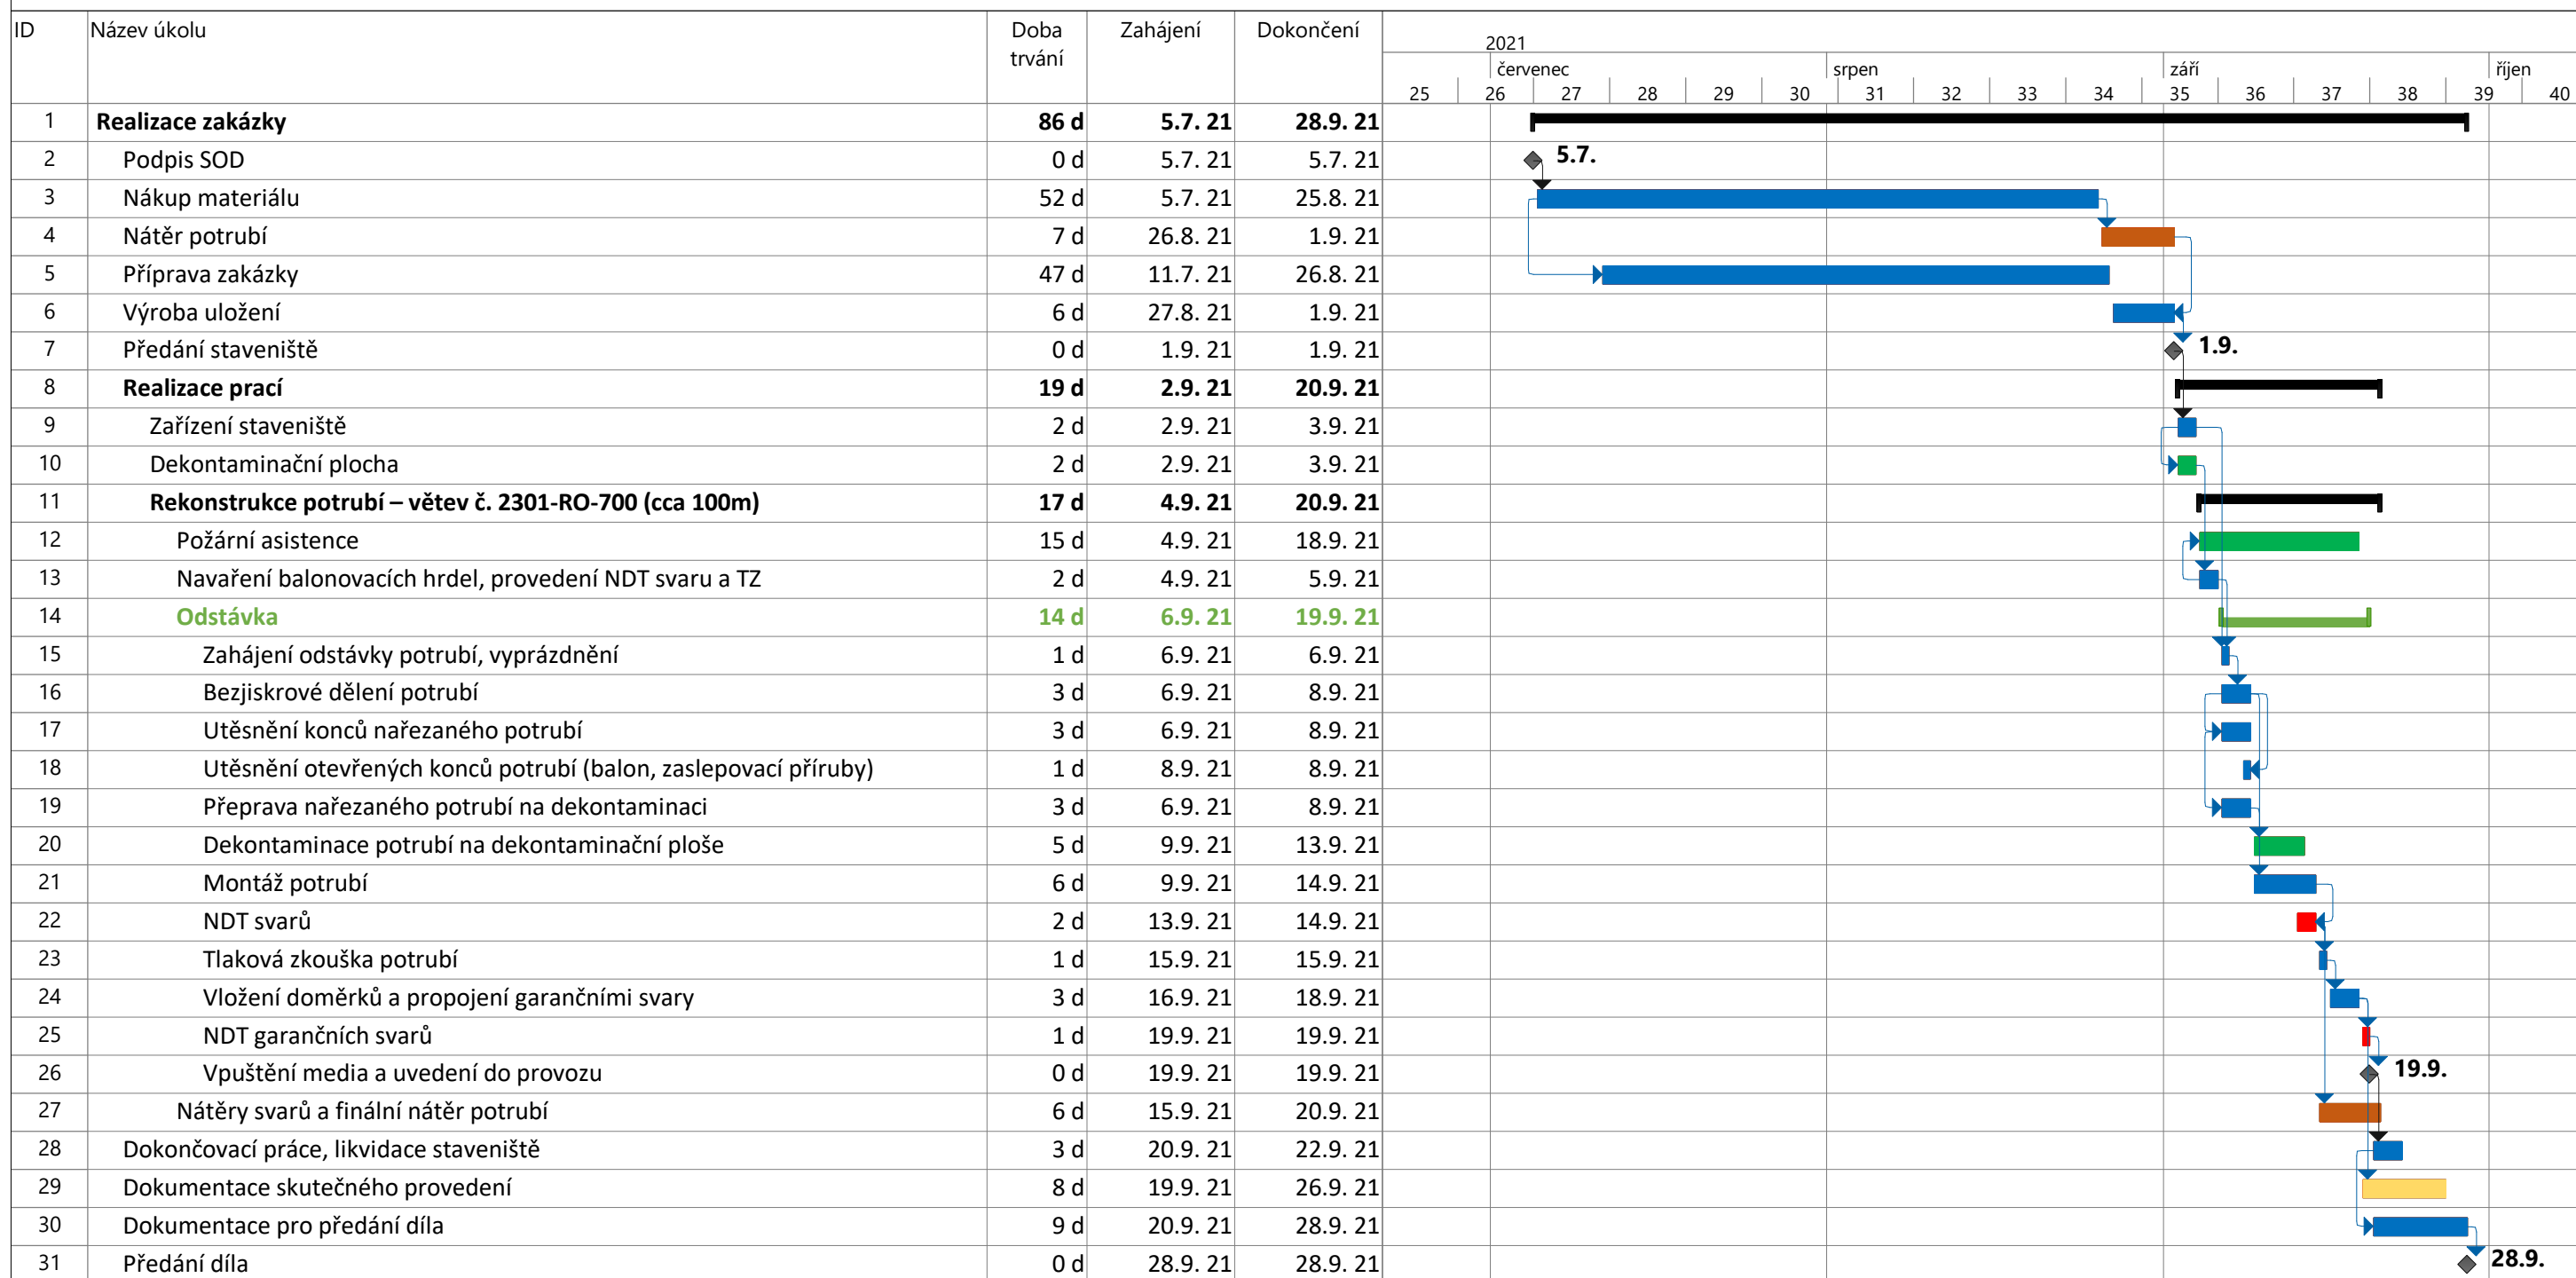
| ID | Název úkolu | Doba trvání | Zahájení | Dokončení |
|---|---|---|---|---|
| 1 | Realizace zakázky | 86 d | 5.7. 21 | 28.9. 21 |
| 2 | Podpis SOD | 0 d | 5.7. 21 | 5.7. 21 |
| 3 | Nákup materiálu | 52 d | 5.7. 21 | 25.8. 21 |
| 4 | Nátěr potrubí | 7 d | 26.8. 21 | 1.9. 21 |
| 5 | Příprava zakázky | 47 d | 11.7. 21 | 26.8. 21 |
| 6 | Výroba uložení | 6 d | 27.8. 21 | 1.9. 21 |
| 7 | Předání staveniště | 0 d | 1.9. 21 | 1.9. 21 |
| 8 | Realizace prací | 19 d | 2.9. 21 | 20.9. 21 |
| 9 | Zařízení staveniště | 2 d | 2.9. 21 | 3.9. 21 |
| 10 | Dekontaminační plocha | 2 d | 2.9. 21 | 3.9. 21 |
| 11 | Rekonstrukce potrubí – větev č. 2301-RO-700 (cca 100m) | 17 d | 4.9. 21 | 20.9. 21 |
| 12 | Požární asistence | 15 d | 4.9. 21 | 18.9. 21 |
| 13 | Navaření balonovacích hrdel, provedení NDT svaru a TZ | 2 d | 4.9. 21 | 5.9. 21 |
| 14 | Odstávka | 14 d | 6.9. 21 | 19.9. 21 |
| 15 | Zahájení odstávky potrubí, vyprázdnění | 1 d | 6.9. 21 | 6.9. 21 |
| 16 | Bezjiskrové dělení potrubí | 3 d | 6.9. 21 | 8.9. 21 |
| 17 | Utěsnění konců nařezaného potrubí | 3 d | 6.9. 21 | 8.9. 21 |
| 18 | Utěsnění otevřených konců potrubí (balon, zaslepovací příruby) | 1 d | 8.9. 21 | 8.9. 21 |
| 19 | Přeprava nařezaného potrubí na dekontaminaci | 3 d | 6.9. 21 | 8.9. 21 |
| 20 | Dekontaminace potrubí na dekontaminační ploše | 5 d | 9.9. 21 | 13.9. 21 |
| 21 | Montáž potrubí | 6 d | 9.9. 21 | 14.9. 21 |
| 22 | NDT svarů | 2 d | 13.9. 21 | 14.9. 21 |
| 23 | Tlaková zkouška potrubí | 1 d | 15.9. 21 | 15.9. 21 |
| 24 | Vložení doměrků a propojení garančními svary | 3 d | 16.9. 21 | 18.9. 21 |
| 25 | NDT garančních svarů | 1 d | 19.9. 21 | 19.9. 21 |
| 26 | Vpuštění media a uvedení do provozu | 0 d | 19.9. 21 | 19.9. 21 |
| 27 | Nátěry svarů a finální nátěr potrubí | 6 d | 15.9. 21 | 20.9. 21 |
| 28 | Dokončovací práce, likvidace staveniště | 3 d | 20.9. 21 | 22.9. 21 |
| 29 | Dokumentace skutečného provedení | 8 d | 19.9. 21 | 26.9. 21 |
| 30 | Dokumentace pro předání díla | 9 d | 20.9. 21 | 28.9. 21 |
| 31 | Předání díla | 0 d | 28.9. 21 | 28.9. 21 |

2021
červenec srpen září říjen
25 26 27 28 29 30 31 32 33 34 35 36 37 38 39 40
5.7.
1.9.
19.9.
28.9.